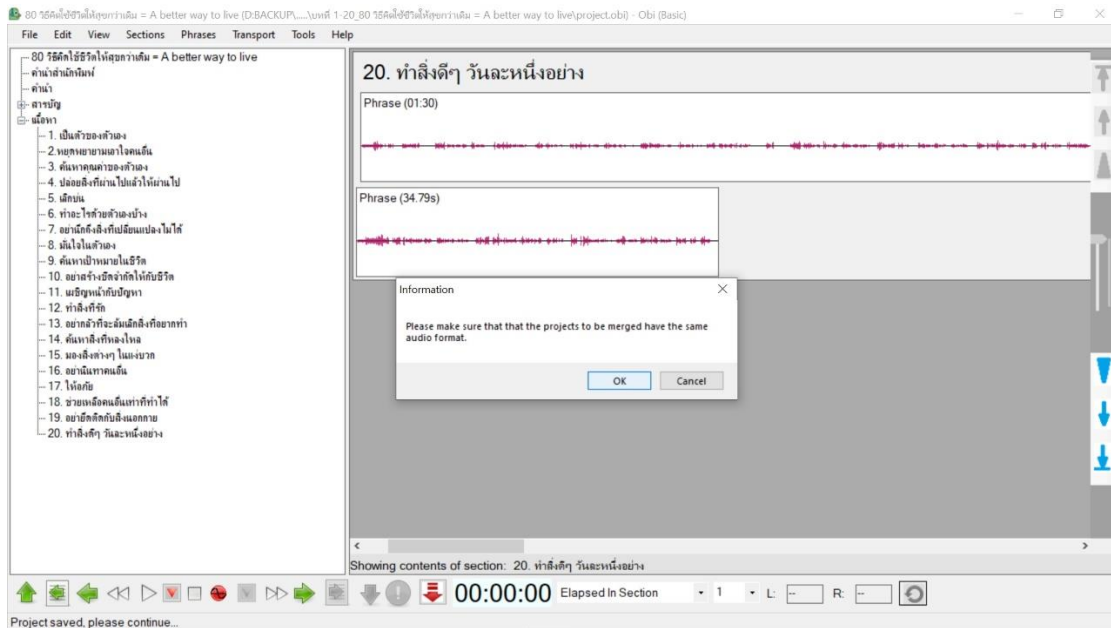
80 วิธีคิดใช้ชีวิตให้สุขกว่าเดิม = A better way to live (D:BACKUP\.....\บทที่ 1-20_80 วิธีคิดใช้ชีวิตให้สุขกว่าเดิม = A better way to live\project.obi) - Obi (Basic)

File Edit View Sections Phrases Transport Tools Help

80 วิธีคิดใช้ชีวิตให้สุขกว่าเดิม = A better way to live
คำนำสำนักพิมพ์
คำนำ
สารบัญ
เนื้อหา
1. เป็นตัวของตัวเอง
2. หยุดพยายามเอาใจคนอื่น
3. ค้นหาคุณค่าของตัวเอง
4. ปล่อยสิ่งที่ผ่านไปแล้วให้ผ่านไป
5. เลิกบ่น
6. ทำอะไรด้วยตัวเองบ้าง
7. อย่านึกถึงสิ่งที่เปลี่ยนแปลงไม่ได้
8. มั่นใจในตัวเอง
9. ค้นหาเป้าหมายในชีวิต
10. อย่าสร้างขีดจำกัดให้กับชีวิต
11. เผชิญหน้ากับปัญหา
12. ทำสิ่งที่รัก
13. อย่ากลัวที่จะล้มเลิกสิ่งที่อยากทำ
14. ค้นหาสิ่งที่หลงใหล
15. มองสิ่งต่างๆ ในแง่บวก
16. อย่านินทาคนอื่น
17. ให้อภัย
18. ช่วยเหลือคนอื่นเท่าที่ทำได้
19. อย่ายึดติดกับสิ่งนอกกาย
20. ทำสิ่งดีๆ วันละหนึ่งอย่าง

20. ทำสิ่งดีๆ วันละหนึ่งอย่าง

Phrase (01:30)

Phrase (34.79s)

Information

Please make sure that that the projects to be merged have the same audio format.

OK Cancel

Showing contents of section: 20. ทำสิ่งดีๆ วันละหนึ่งอย่าง

00:00:00 Elapsed In Section 1 L: -- R: --

Project saved, please continue...